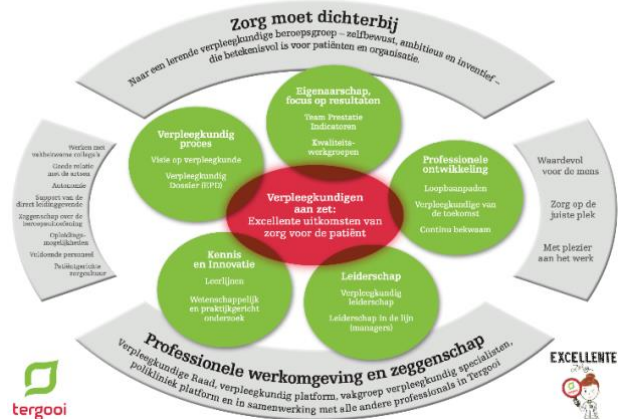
Zorg moet dichterbij

Naar een lerende verpleegkundige beroepsgroep – zelfbewust, ambitieus en inventief – die betekenisvol is voor patiënten en organisatie.

Eigenaarschap, focus op resultaten
Team Prestatie Indicatoren
Kwaliteitswerkgroepen

Verpleegkundig proces
Visie op verpleegkunde
Verpleegkundig Dossier (EPD)

Professionele ontwikkeling
Loopbaanpaden
Verpleegkundige van de toekomst
Continu bekwaam

Verpleegkundigen aan zet:
Excellente uitkomsten van zorg voor de patiënt

Kennis en Innovatie
Leerlijnen
Wetenschappelijk en praktijkgericht onderzoek

Leiderschap
Verpleegkundig leiderschap
Leiderschap in de lijn (managers)

Werken met vakbekwame collega's
Goede relatie met de artsen
Autonomie
Support van de direct leidinggevende
Zeggenschap over de beroepsuitoefening
Opleidingsmogelijkheden
Voldoende personeel
Patiëntgerichte zorgcultuur

Waardevol voor de mens
Zorg op de juiste plek
Met plezier aan het werk

Professionele werkomgeving en zeggenschap

Verpleegkundige Raad, verpleegkundig platform, vakgroep verpleegkundig specialisten, polikliniek platform en in samenwerking met alle andere professionals in Tergooi

tergooi

EXCELLENTE